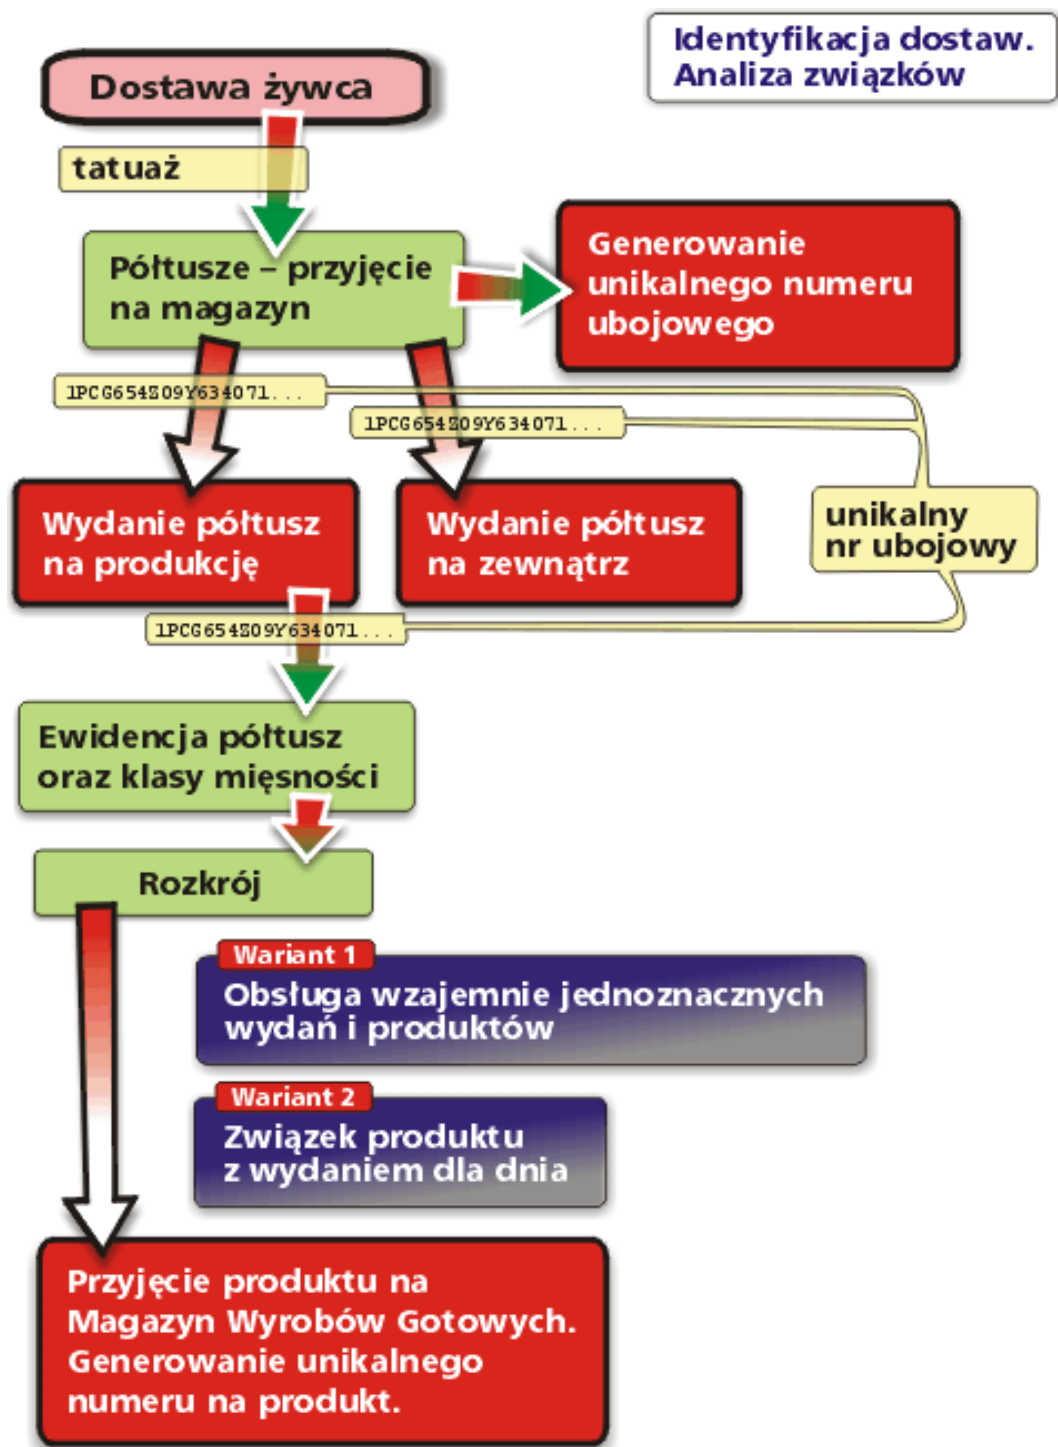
Identyfikacja dostaw.
Analiza związków

Dostawa żywca

tatuaż

Półtusze – przyjęcie na magazyn

Generowanie unikalnego numeru ubojowego

1PCG654S09Y634071. . .

1PCG654S09Y634071. . .

Wydanie półtusz na produkcję

Wydanie półtusz na zewnątrz

unikalny nr ubojowy

1PCG654S09Y634071. . .

Ewidencja półtusz oraz klasy mięsności

Rozkrój

Wariant 1
Obsługa wzajemnie jednoznacznych wydań i produktów

Wariant 2
Związek produktu z wydaniem dla dnia

Przyjęcie produktu na Magazyn Wyrobów Gotowych. Generowanie unikalnego numeru na produkt.